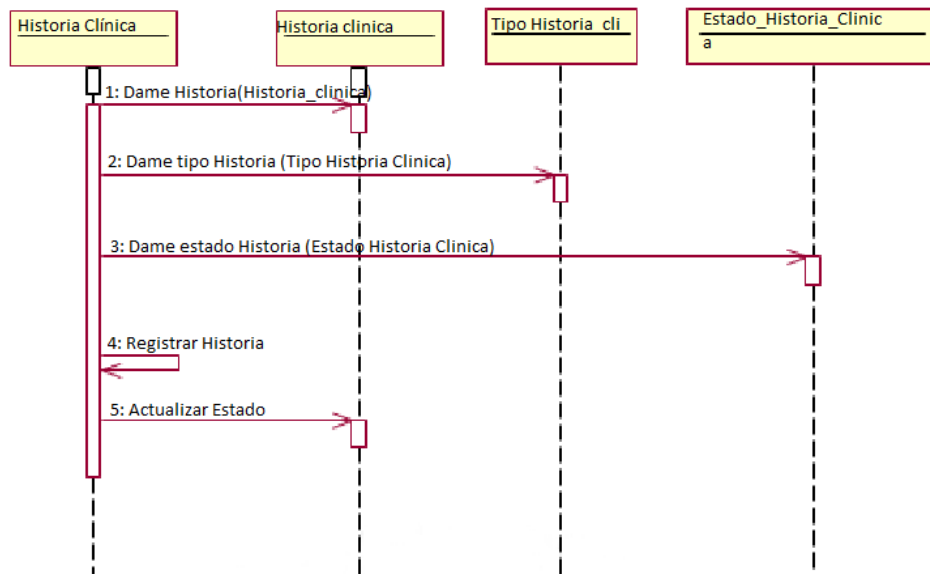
Historia Clínica

Historia clinica

Tipo Historia_cli

Estado_Historia_Clinic a

1: Dame Historia(Historia_clinica)

2: Dame tipo Historia (Tipo Historia Clinica)

3: Dame estado Historia (Estado Historia Clinica)

4: Registrar Historia

5: Actualizar Estado